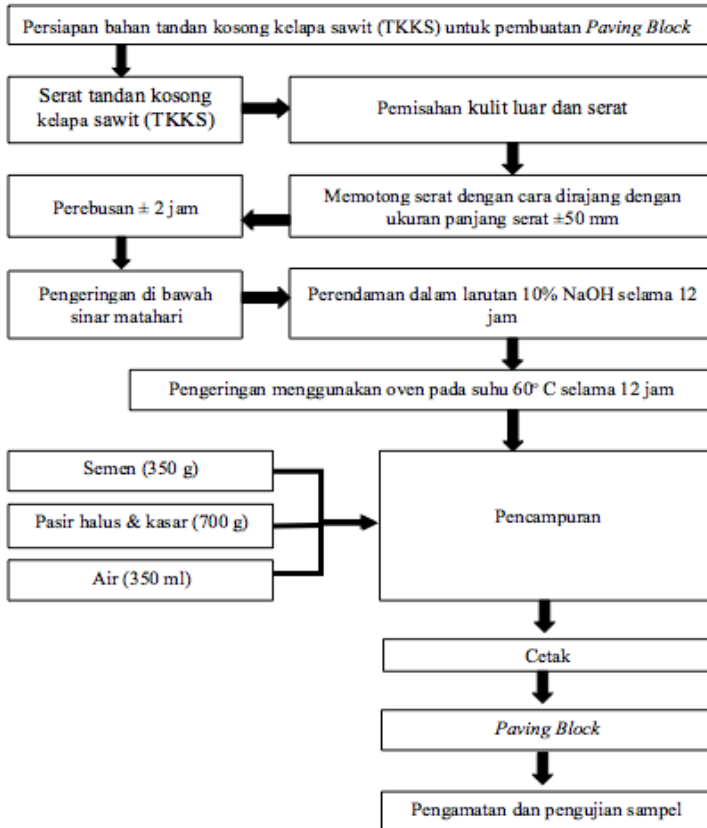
Persiapan bahan tandan kosong kelapa sawit (TKKS) untuk pembuatan *Paving Block*

Serat tandan kosong kelapa sawit (TKKS)

Pemisahan kulit luar dan serat

Memotong serat dengan cara dirajang dengan ukuran panjang serat ±50 mm

Perebusan ± 2 jam

Pengeringan di bawah sinar matahari

Perendaman dalam larutan 10% NaOH selama 12 jam

Pengeringan menggunakan oven pada suhu 60° C selama 12 jam

Semen (350 g)

Pasir halus & kasar (700 g)

Air (350 ml)

Pencampuran

Cetak

*Paving Block*

Pengamatan dan pengujian sampel